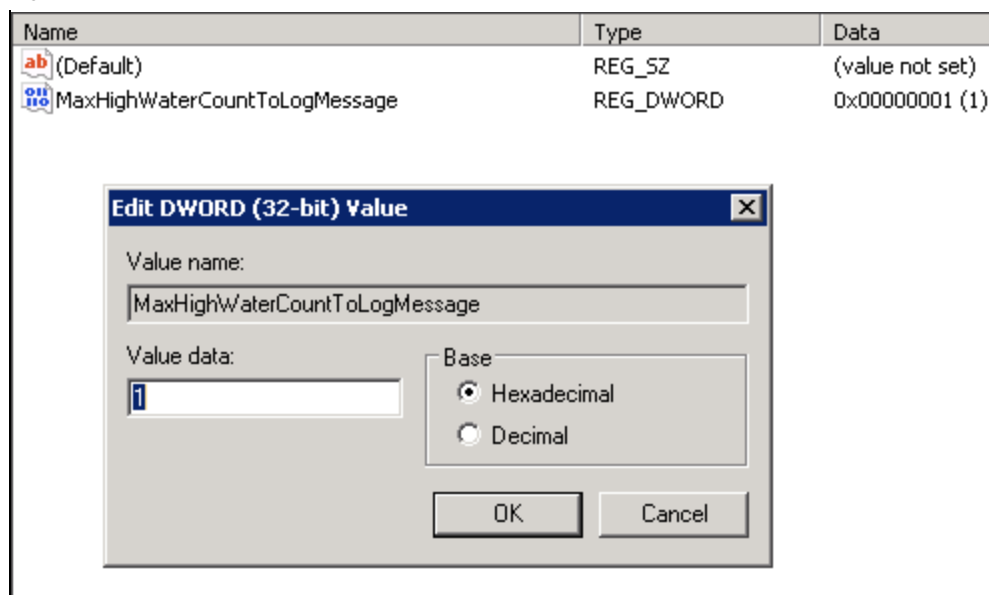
| Name | Type | Data |
|---|---|---|
| (Default) | REG_SZ | (value not set) |
| MaxHighWaterCountToLogMessage | REG_DWORD | 0x00000001 (1) |

Edit DWORD (32-bit) Value

Value name:

MaxHighWaterCountToLogMessage

Value data:

1

Base

Hexadecimal

Decimal

OK

Cancel